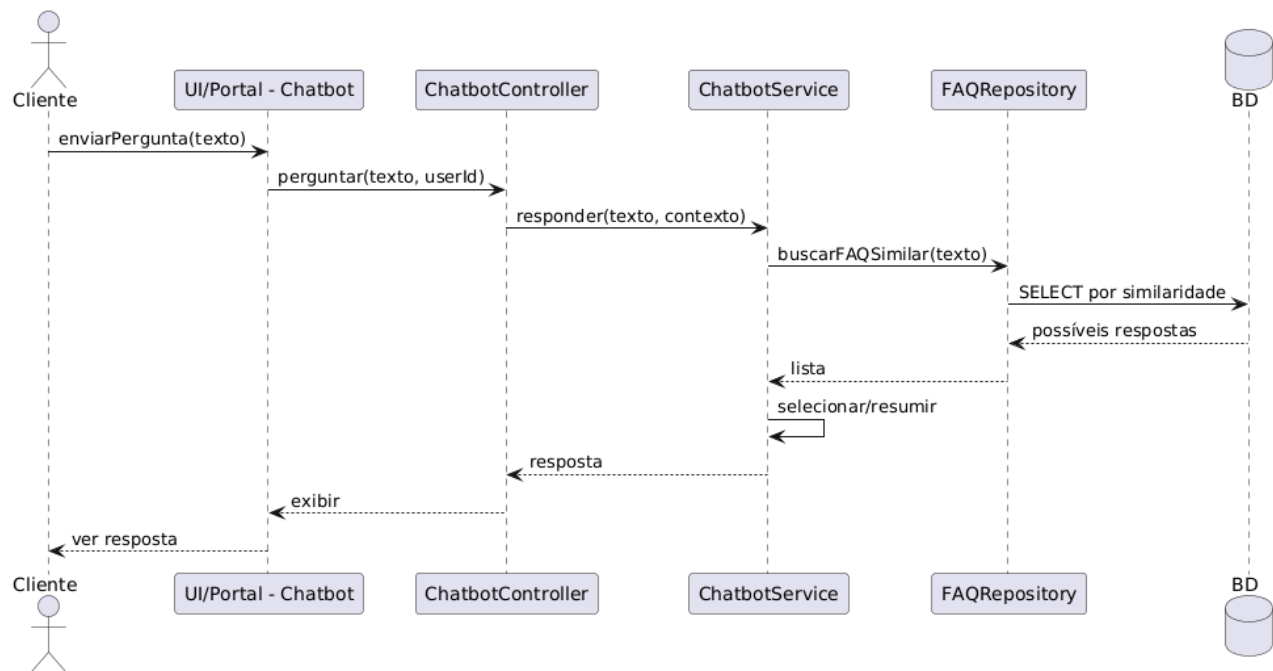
Cliente
UI/Portal - Chatbot
ChatbotController
ChatbotService
FAQRepository
BD

enviarPergunta(texto)
perguntar(texto, userId)
responder(texto, contexto)
buscarFAQSimilar(texto)
SELECT por similaridade
possíveis respostas
lista
selecionar/resumir
resposta
exibir
ver resposta

Cliente
UI/Portal - Chatbot
ChatbotController
ChatbotService
FAQRepository
BD